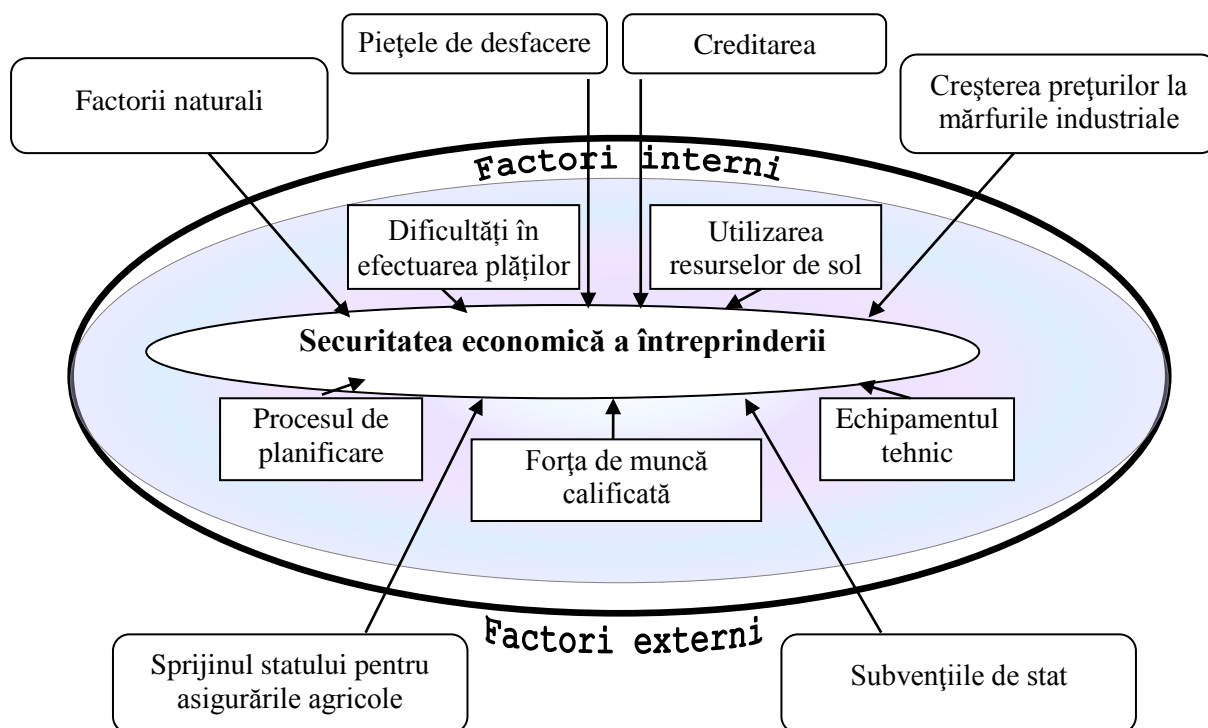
Pieţele de desfacere

Creditarea

Factorii naturali

Creşterea preţurilor la mărfurile industriale

Factori interni

Dificultăţi în efectuarea plăţilor

Utilizarea resurselor de sol

Securitatea economică a întreprinderii

Procesul de planificare

Forţa de muncă calificată

Echipamentul tehnic

Factori externi

Sprijinul statului pentru asigurările agricole

Subvenţiile de stat